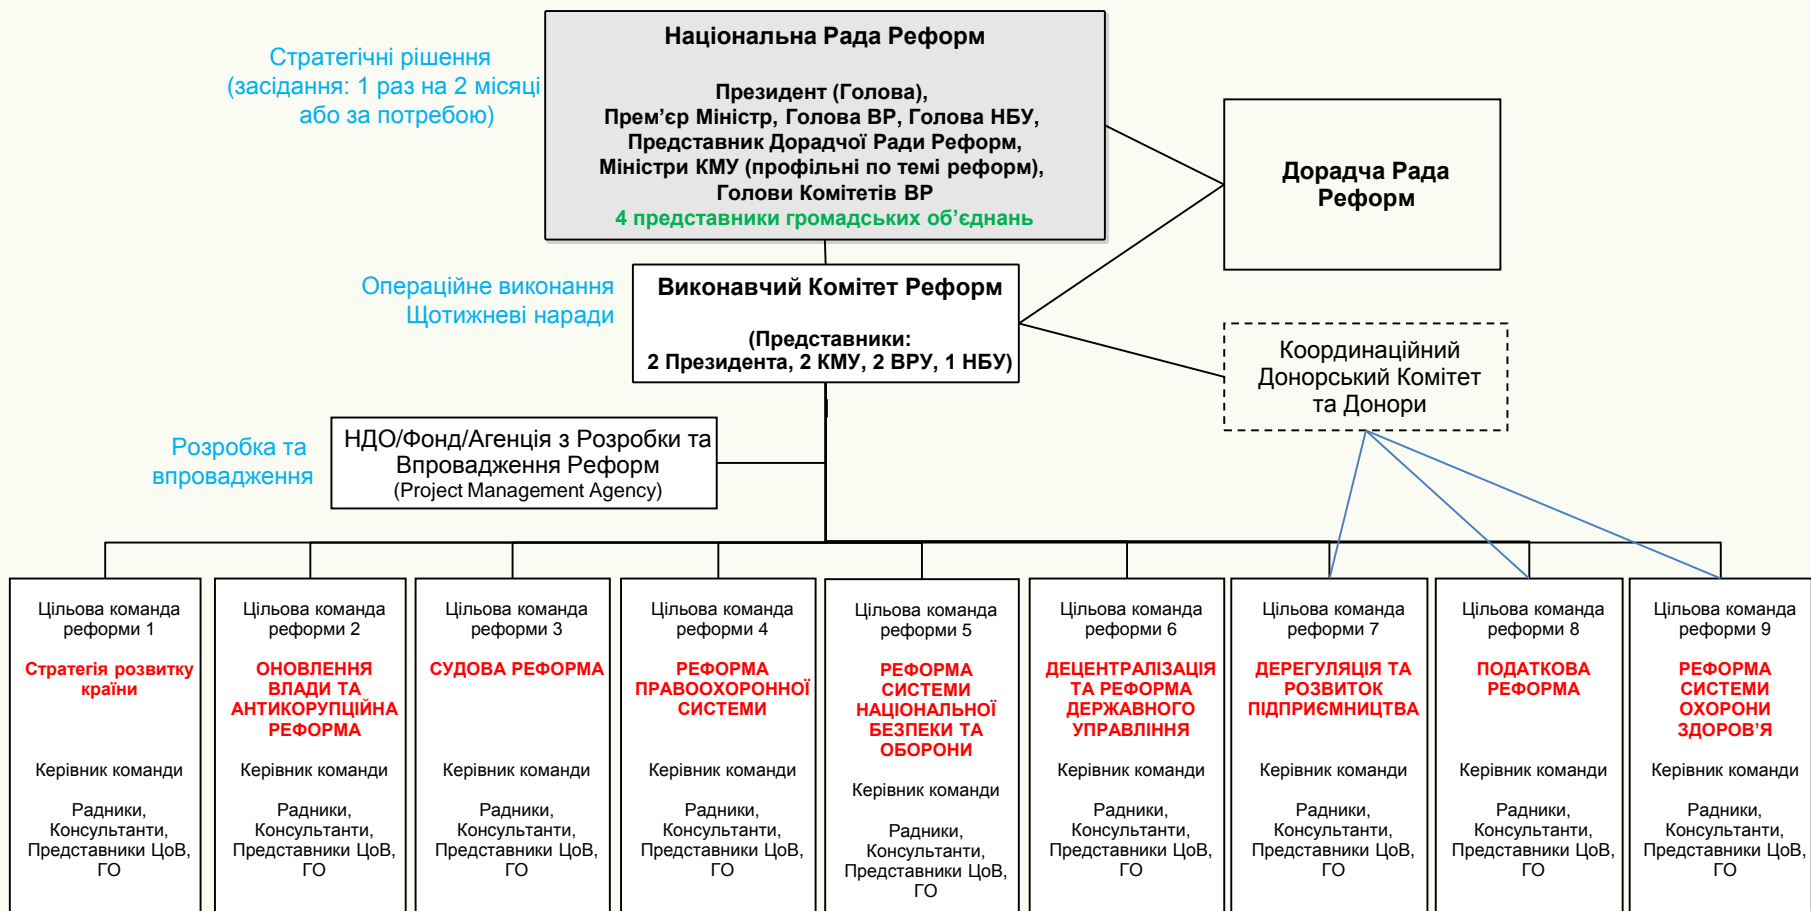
Стратегічні рішення (засідання: 1 раз на 2 місяці або за потребою)

Національна Рада Реформ

Президент (Голова), Прем’єр Міністр, Голова ВР, Голова НБУ, Представник Дорадчої Ради Реформ, Міністри КМУ (профільні по темі реформ), Голови Комітетів ВР
4 представники громадських об’єднань

Дорадча Рада Реформ

Операційне виконання
Щотижневі наради

Виконавчий Комітет Реформ

(Представники: 2 Президента, 2 КМУ, 2 ВРУ, 1 НБУ)

Координаційний Донорський Комітет та Донори

Розробка та впровадження

НДО/Фонд/Агенція з Розробки та Впровадження Реформ
(Project Management Agency)

Цільова команда реформи 1
Стратегія розвитку країни
Керівник команди
Радники, Консультанти, Представники ЦоВ, ГО

Цільова команда реформи 2
ОНОВЛЕННЯ ВЛАДИ ТА АНТИКОРУПЦІЙНА РЕФОРМА
Керівник команди
Радники, Консультанти, Представники ЦоВ, ГО

Цільова команда реформи 3
СУДОВА РЕФОРМА
Керівник команди
Радники, Консультанти, Представники ЦоВ, ГО

Цільова команда реформи 4
РЕФОРМА ПРАВООХОРОННОЇ СИСТЕМИ
Керівник команди
Радники, Консультанти, Представники ЦоВ, ГО

Цільова команда реформи 5
РЕФОРМА СИСТЕМИ НАЦІОНАЛЬНОЇ БЕЗПЕКИ ТА ОБОРОНИ
Керівник команди
Радники, Консультанти, Представники ЦоВ, ГО

Цільова команда реформи 6
ДЕЦЕНТРАЛІЗАЦІЯ ТА РЕФОРМА ДЕРЖАВНОГО УПРАВЛІННЯ
Керівник команди
Радники, Консультанти, Представники ЦоВ, ГО

Цільова команда реформи 7
ДЕРЕГУЛЯЦІЯ ТА РОЗВИТОК ПІДПРИЄМНИЦТВА
Керівник команди
Радники, Консультанти, Представники ЦоВ, ГО

Цільова команда реформи 8
ПОДАТКОВА РЕФОРМА
Керівник команди
Радники, Консультанти, Представники ЦоВ, ГО

Цільова команда реформи 9
РЕФОРМА СИСТЕМИ ОХОРОНИ ЗДОРОВ’Я
Керівник команди
Радники, Консультанти, Представники ЦоВ, ГО